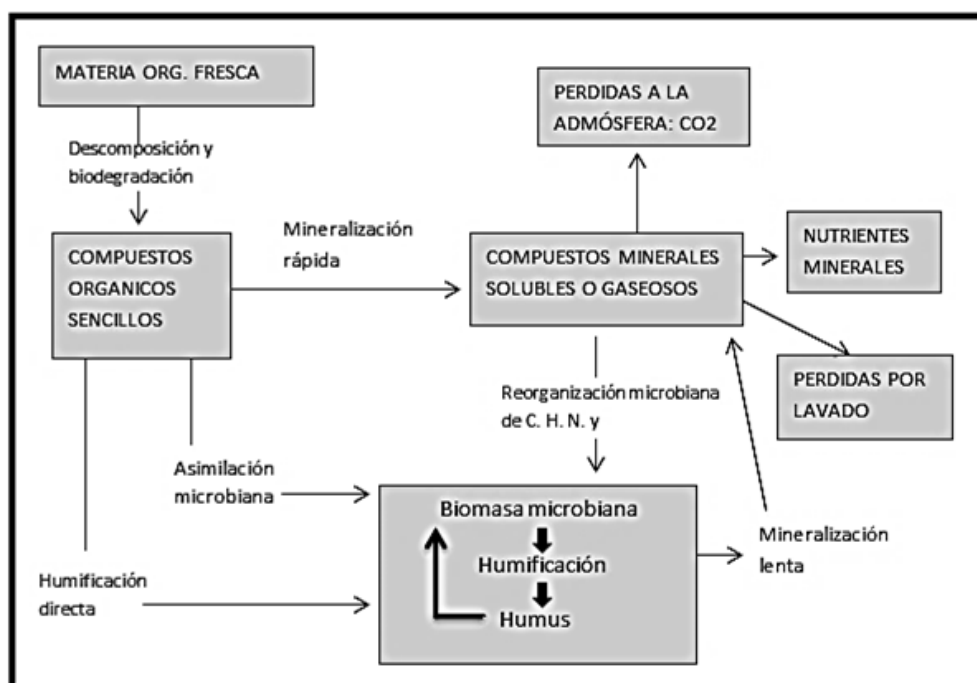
MATERIA ORG. FRESCA

Descomposición y biodegradación

PERDIDAS A LA ADMÓSFERA: CO2

COMPUESTOS ORGANICOS SENCILLOS

Mineralización rápida

COMPUESTOS MINERALES SOLUBLES O GASEOSOS

NUTRIENTES MINERALES

PERDIDAS POR LAVADO

Reorganización microbiana de C. H. N. y

Asimilación microbiana

Biomasa microbiana

Humificación

Humus

Mineralización lenta

Humificación directa